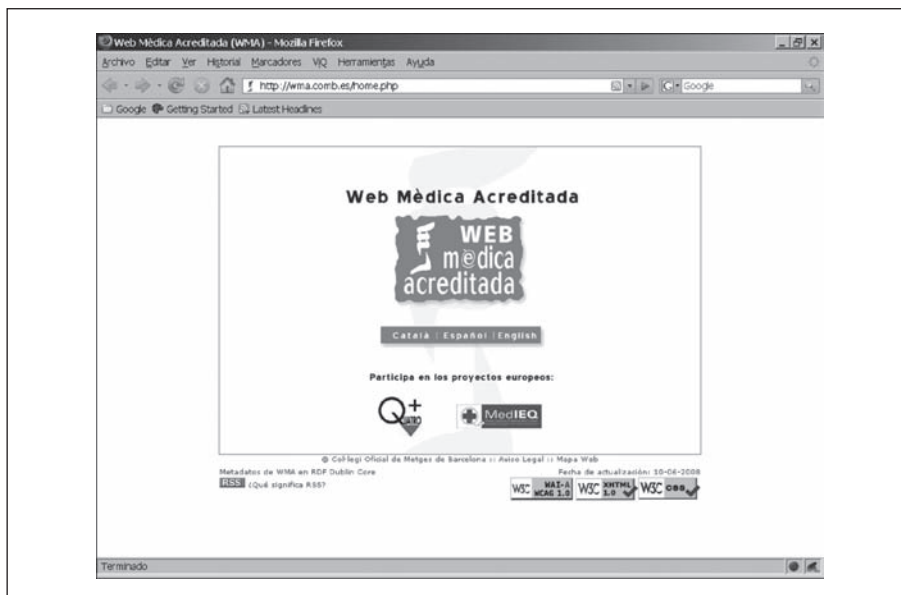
Web Mèdica Acreditada (WMA) - Mozilla Firefox

Archivo Editar Ver Historial Marcadores ViQ Herramientas Ayuda

http://wma.comb.es/home.php

Google

Google Getting Started Latest Headlines

Web Mèdica Acreditada

WEB mèdica acreditada

Català | Español | English

Participa en los proyectos europeos:

Q+

MedIEQ

© Col·legi Oficial de Metges de Barcelona :: Aviso Legal :: Mapa Web

Metadatos de WMA en RDF Dublin Core

Fecha de actualización: 10-06-2008

RSS ¿Qué significa RSS?

W3C WAI-A WCAG 1.0

W3C XHTML 1.0

W3C CSS

Terminado